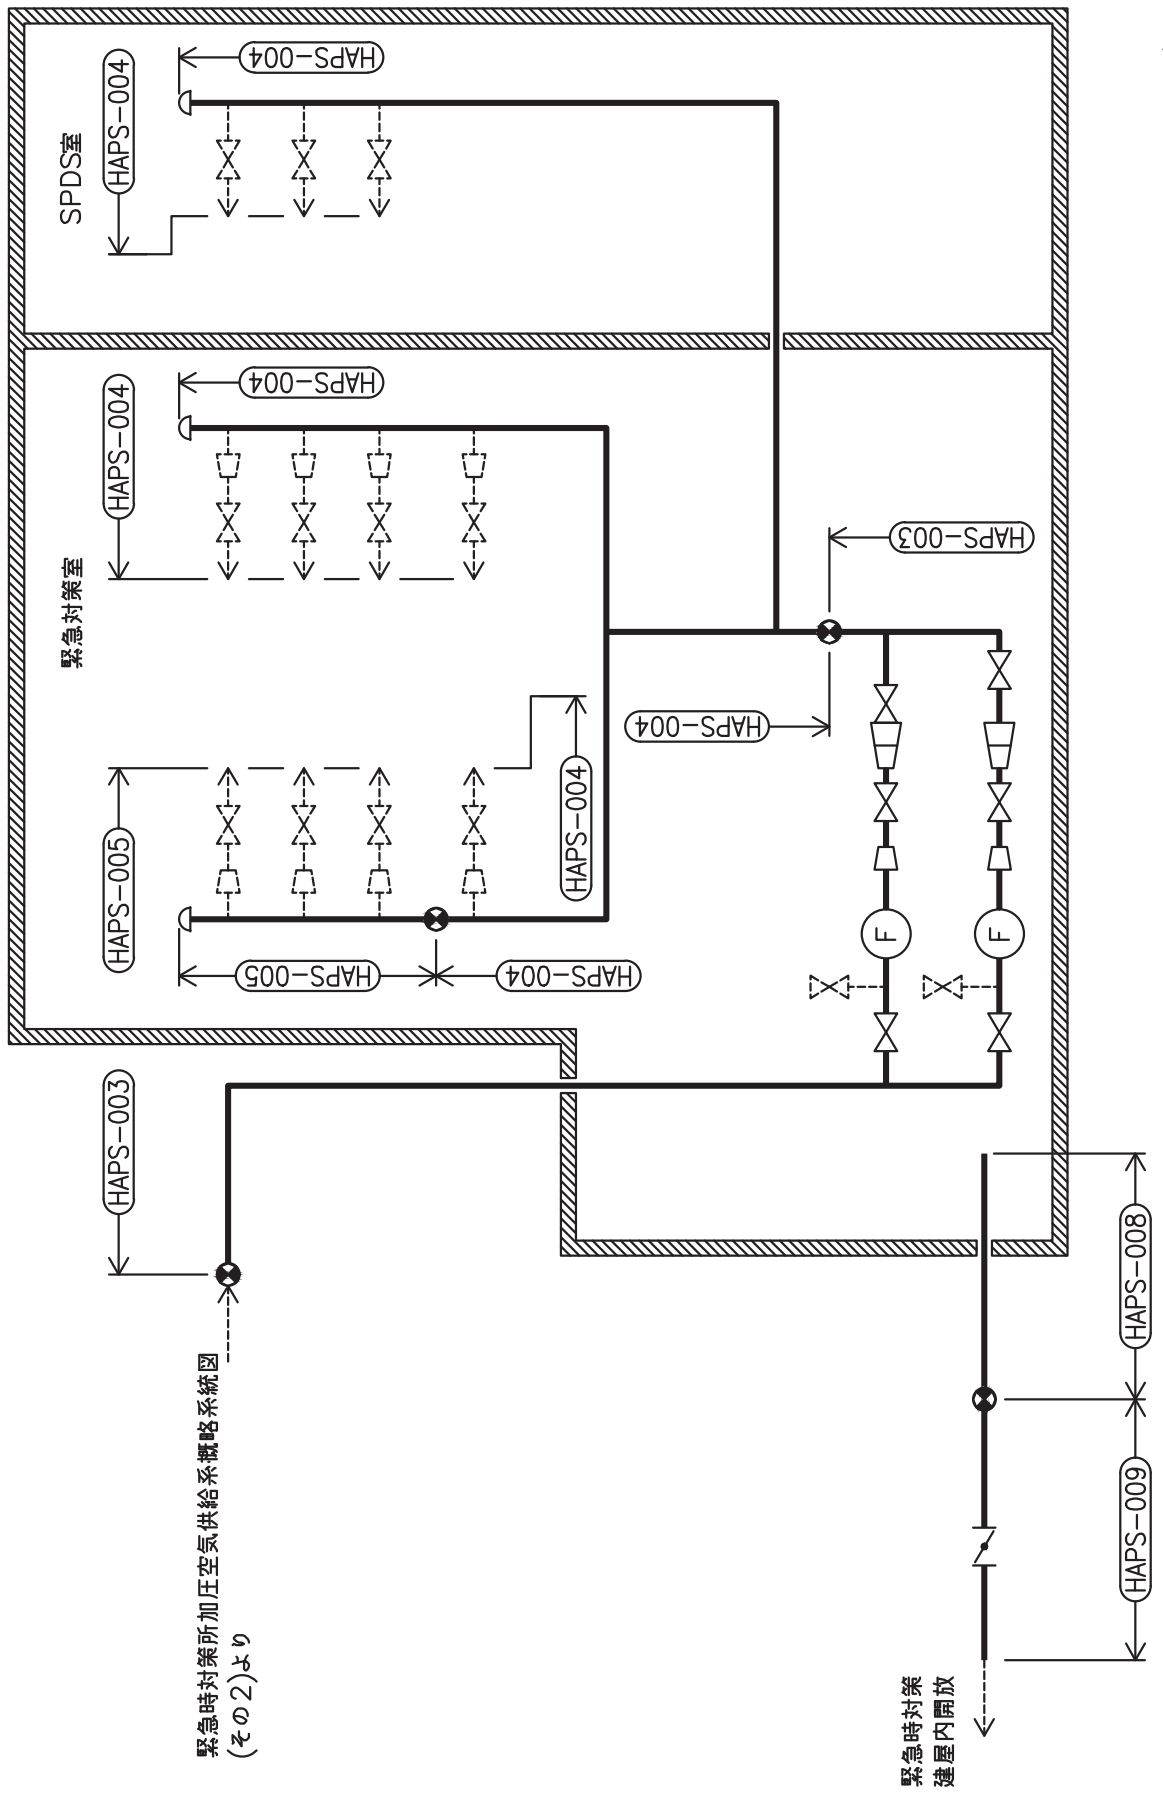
HAPS-004
HAPS-004
SPDS室

HAPS-004
HAPS-004
緊急対策室

HAPS-003
HAPS-004

HAPS-004
HAPS-005
HAPS-005
HAPS-004

F
F

HAPS-003
緊急時対策所加圧空気供給系概略系統図
(その2)より

HAPS-008
HAPS-009
緊急時対策
建屋内開放